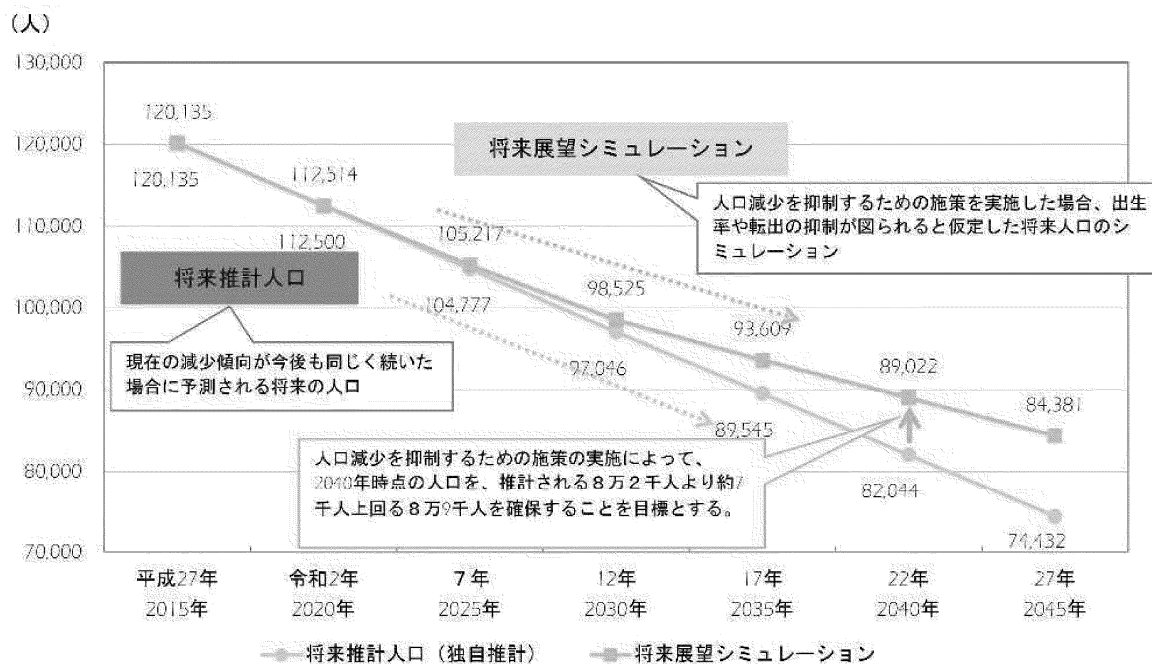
(人)

130,000
120,000
110,000
100,000
90,000
80,000
70,000

120,135
120,135
112,514
112,500
105,217
104,777
98,525
97,046
93,609
89,545
89,022
82,044
84,381
74,432

将来展望シミュレーション

人口減少を抑制するための施策を実施した場合、出生率や転出の抑制が図られると仮定した将来人口のシミュレーション

将来推計人口

現在の減少傾向が今後も同じく続いた場合に予測される将来の人口

人口減少を抑制するための施策の実施によって、2040年時点の人口を、推計される8万2千人より約7千人上回る8万9千人を確保することを目標とする。

平成27年 2015年
令和2年 2020年
7年 2025年
12年 2030年
17年 2035年
22年 2040年
27年 2045年

将来推計人口(独自推計)
将来展望シミュレーション